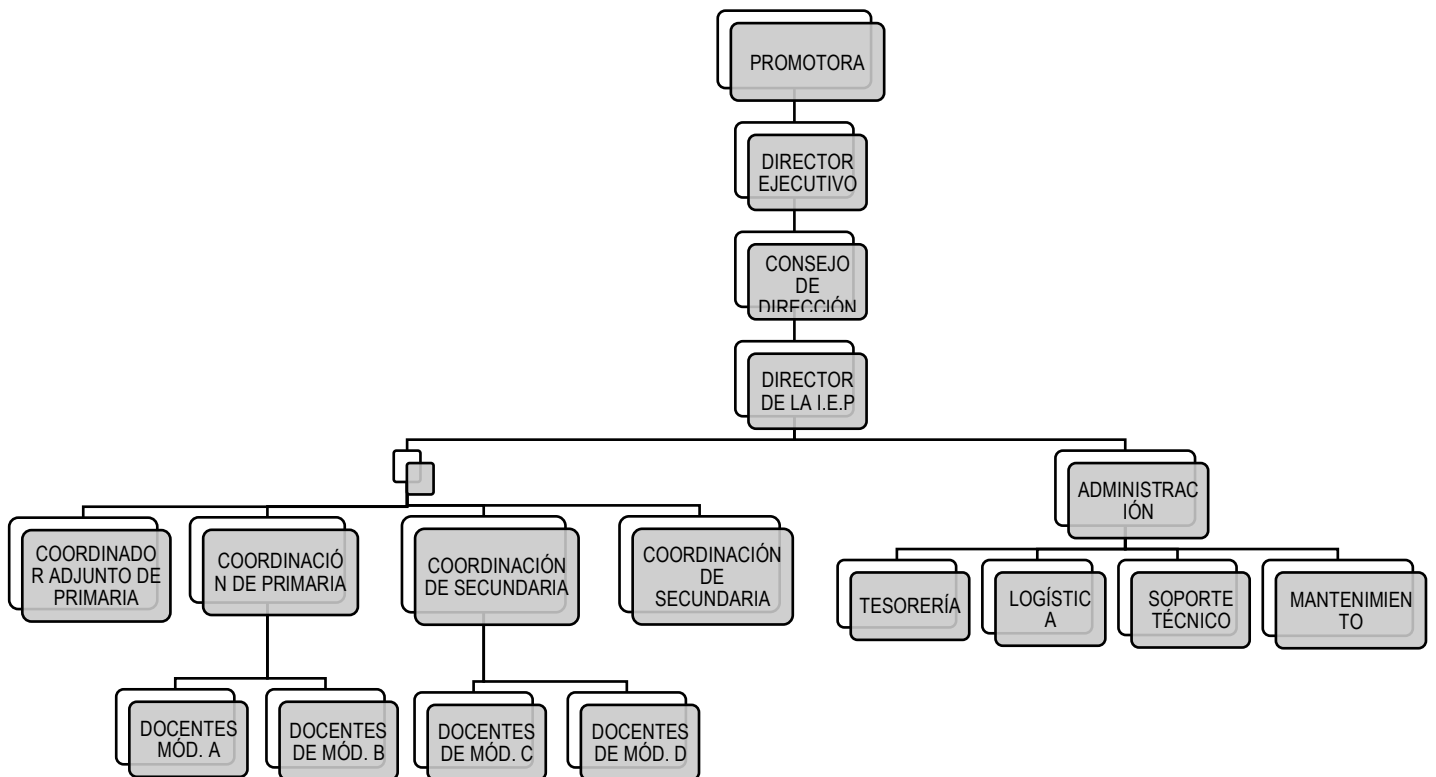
PROMOTORA

DIRECTOR EJECUTIVO

CONSEJO DE DIRECCIÓN

DIRECTOR DE LA I.E.P

COORDINADO R ADJUNTO DE PRIMARIA

COORDINACIÓ N DE PRIMARIA

COORDINACIÓN DE SECUNDARIA

COORDINACIÓN DE SECUNDARIA

ADMINISTRAC IÓN

TESORERÍA

LOGÍSTIC A

SOPORTE TÉCNICO

MANTENIMIEN TO

DOCENTES MÓD. A

DOCENTES DE MÓD. B

DOCENTES DE MÓD. C

DOCENTES DE MÓD. D